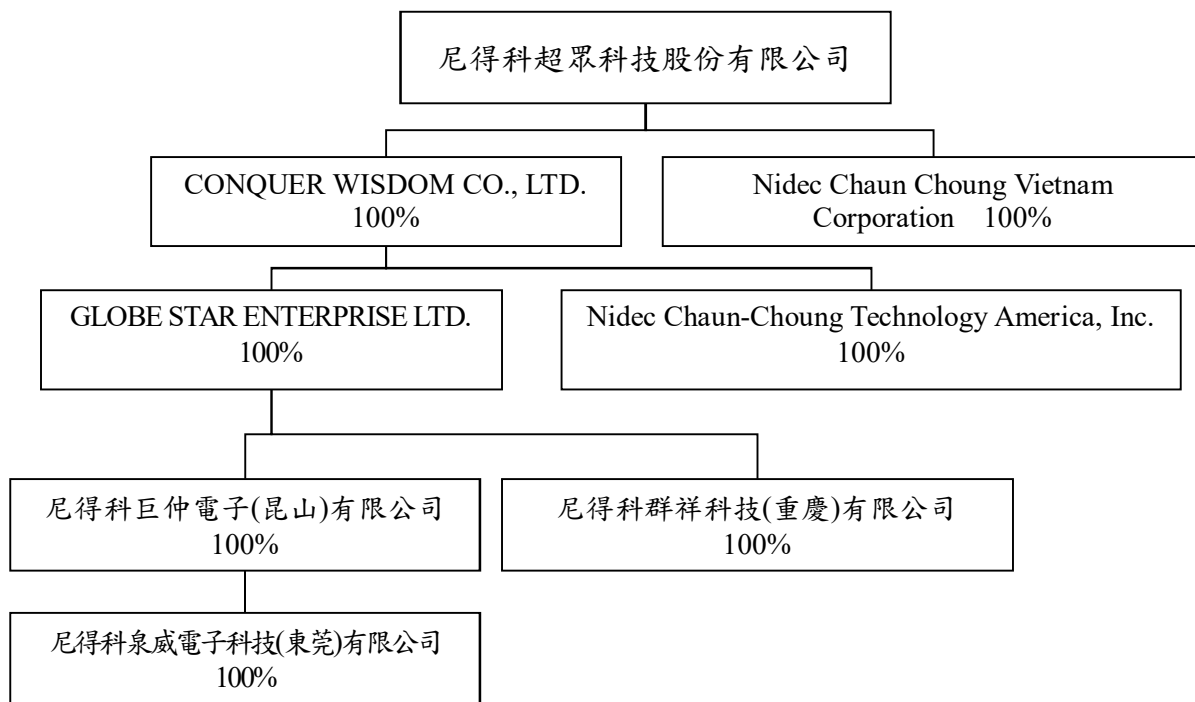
尼得科超眾科技股份有限公司

CONQUER WISDOM CO., LTD.
100%

Nidec Chaun Choung Vietnam Corporation 100%

GLOBE STAR ENTERPRISE LTD.
100%

Nidec Chaun-Choung Technology America, Inc.
100%

尼得科巨仲電子(昆山)有限公司
100%

尼得科群祥科技(重慶)有限公司
100%

尼得科泉威電子科技(東莞)有限公司
100%